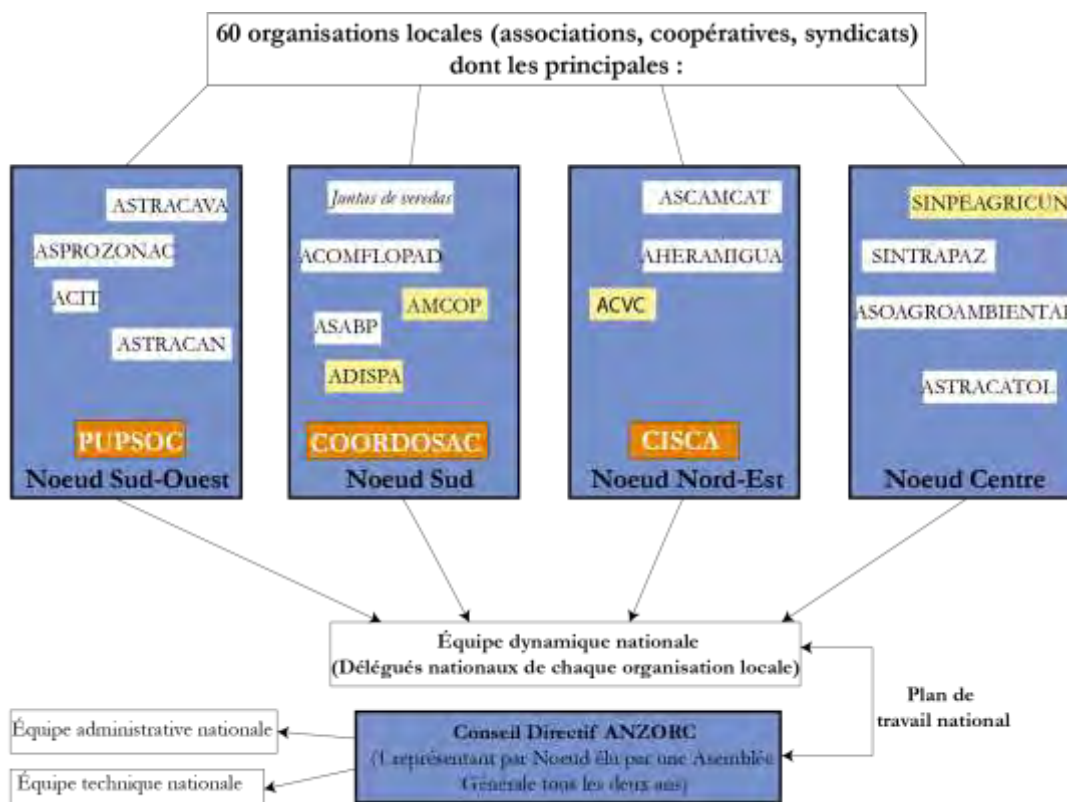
60 organisations locales (associations, coopératives, syndicats) dont les principales :

ASTRACAVA
ASPROZONAC
ACIT
ASTRACAN
PUPSOC
Noeud Sud-Ouest

Juntas de veredas
ACOMFLOPAD
AMCOP
ASABP
ADISPA
COORDOSAC
Noeud Sud

ASCAMCAT
AHERAMIGUA
ACVC
CISCA
Noeud Nord-Est

SINPEAGRICUN
SINTRAPAZ
ASOAGROAMBIENTAL
ASTRACATOL
Noeud Centre

Équipe dynamique nationale
(Délégués nationaux de chaque organisation locale)

Plan de travail national

Équipe administrative nationale

Équipe technique nationale

Conseil Directif ANZORC
(1 représentant par Noeud élu par une Assemblée Générale tous les deux ans)